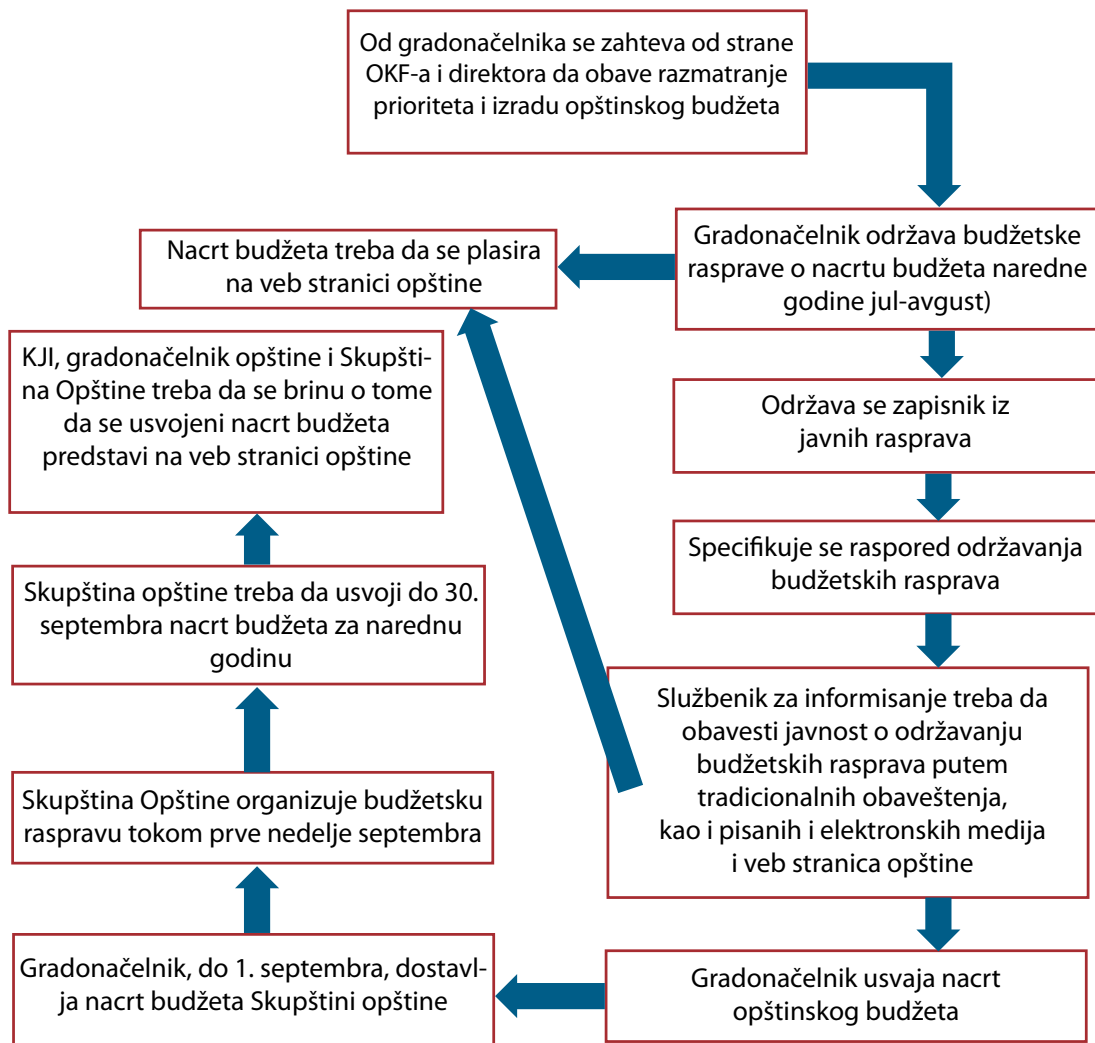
Od gradonačelnika se zahteva od strane OKF-a i direktora da obave razmatranje prioriteta i izradu opštinskog budžeta

Gradonačelnik održava budžetske rasprave o nacrtu budžeta naredne godine jul-avgust)

Nacrt budžeta treba da se plasira na veb stranici opštine

KJI, gradonačelnik opštine i Skupština Opštine treba da se brinu o tome da se usvojeni nacrt budžeta predstavi na veb stranici opštine

Održava se zapisnik iz javnih rasprava

Specifikuje se raspored održavanja budžetskih rasprava

Skupština opštine treba da usvoji do 30. septembra nacrt budžeta za narednu godinu

Službenik za informisanje treba da obavesti javnost o održavanju budžetskih rasprava putem tradicionalnih obaveštenja, kao i pisanih i elektronskih medija i veb stranica opštine

Skupština Opštine organizuje budžetsku raspravu tokom prve nedelje septembra

Gradonačelnik, do 1. septembra, dostavlja nacrt budžeta Skupštini opštine

Gradonačelnik usvaja nacrt opštinskog budžeta